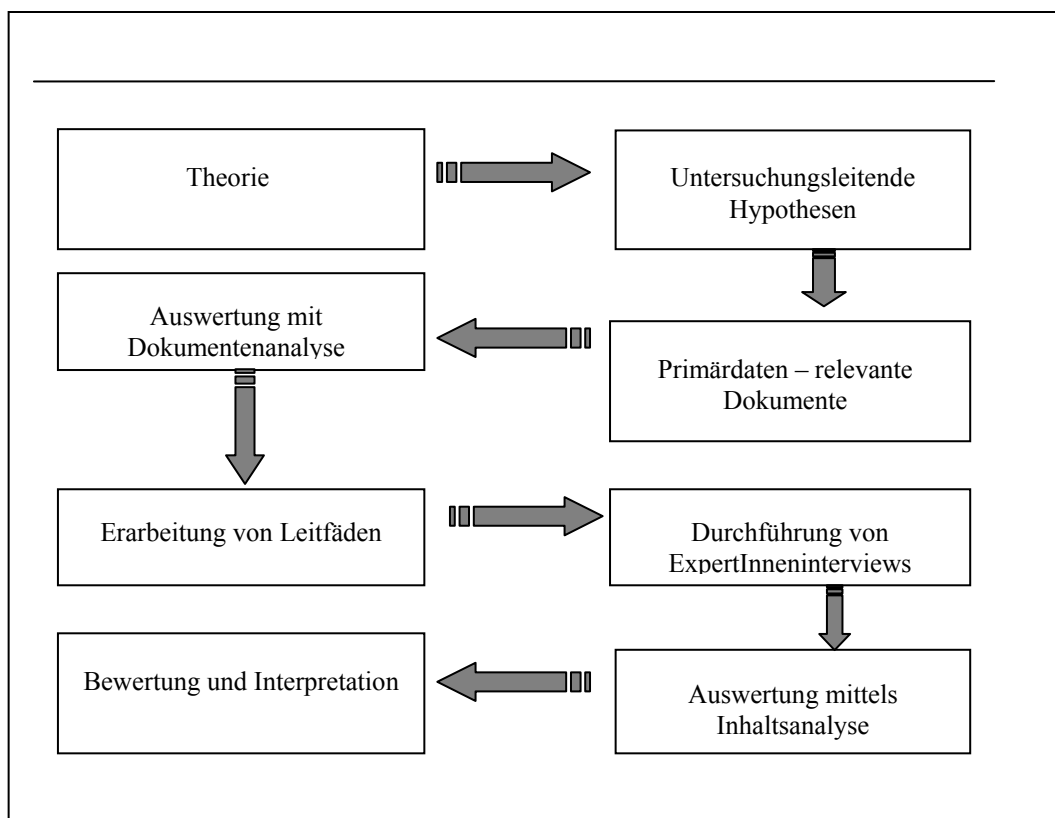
Theorie

Untersuchungsleitende Hypothesen

Primärdaten – relevante Dokumente

Auswertung mit Dokumentenanalyse

Erarbeitung von Leitfäden

Durchführung von ExpertInneninterviews

Auswertung mittels Inhaltsanalyse

Bewertung und Interpretation